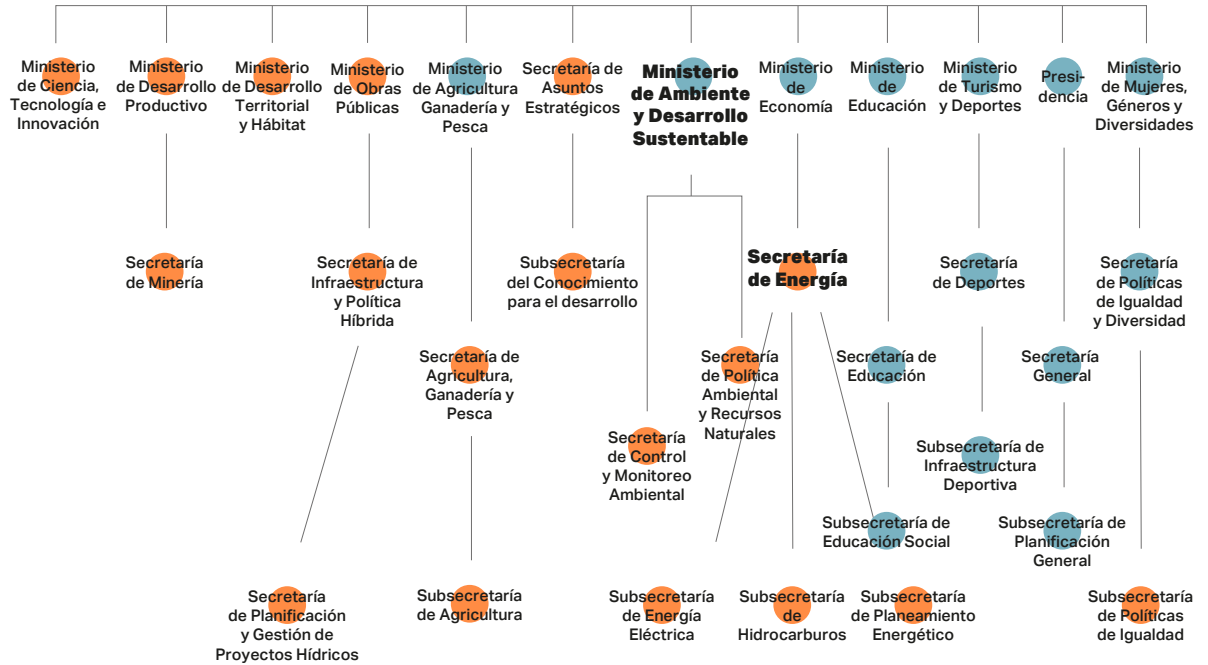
Ministerio de Ciencia, Tecnología e Innovación

Ministerio de Desarrollo Productivo

Ministerio de Desarrollo Territorial y Hábitat

Ministerio de Obras Públicas

Ministerio de Agricultura Ganadería y Pesca

Secretaría de Asuntos Estratégicos

**Ministerio de Ambiente y Desarrollo Sustentable**

Ministerio de Economía

Ministerio de Educación

Ministerio de Turismo y Deportes

Presidencia

Ministerio de Mujeres, Géneros y Diversidades

Secretaría de Minería

Secretaría de Infraestructura y Política Híbrida

Subsecretaría del Conocimiento para el desarrollo

**Secretaría de Energía**

Secretaría de Deportes

Secretaría de Políticas de Igualdad y Diversidad

Secretaría de Agricultura, Ganadería y Pesca

Secretaría de Política Ambiental y Recursos Naturales

Secretaría de Educación

Secretaría General

Secretaría de Control y Monitoreo Ambiental

Subsecretaría de Infraestructura Deportiva

Subsecretaría de Educación Social

Subsecretaría de Planificación General

Secretaría de Planificación y Gestión de Proyectos Hídricos

Subsecretaría de Agricultura

Subsecretaría de Energía Eléctrica

Subsecretaría de Hidrocarburos

Subsecretaría de Planeamiento Energético

Subsecretaría de Políticas de Igualdad